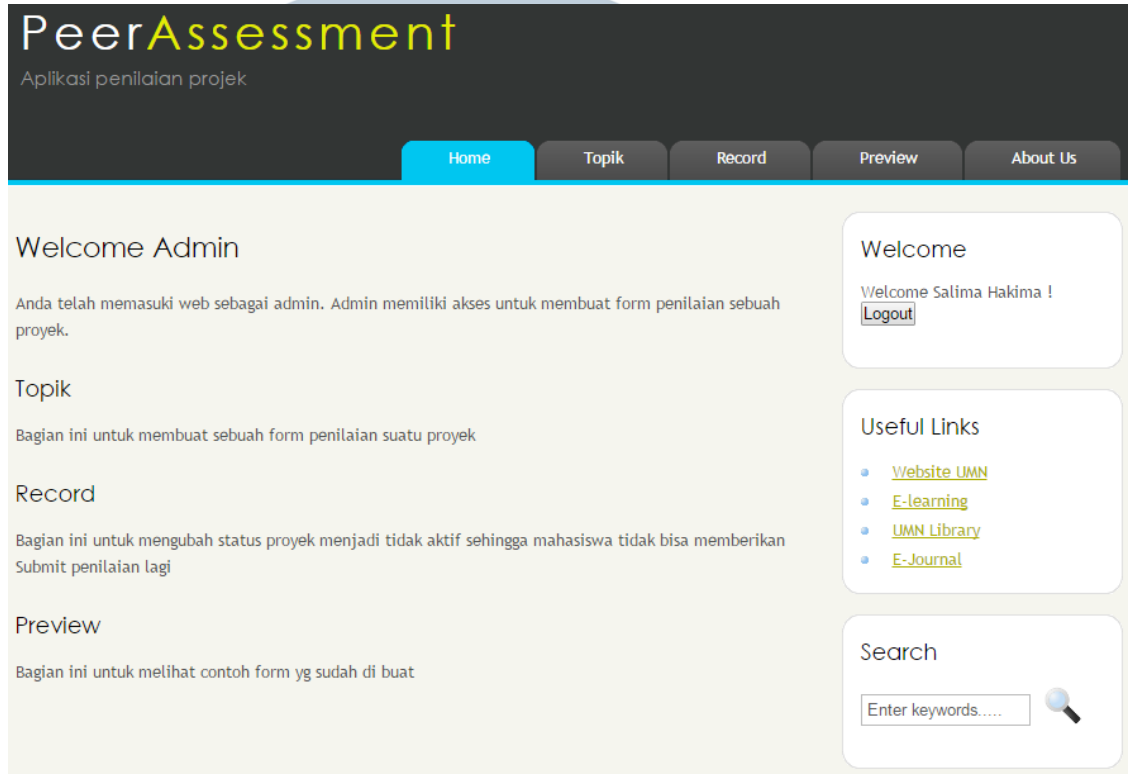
PeerAssessment

Aplikasi penilaian projek

Home
Topik
Record
Preview
About Us

Welcome Admin

Anda telah memasuki web sebagai admin. Admin memiliki akses untuk membuat form penilaian sebuah proyek.

Topik

Bagian ini untuk membuat sebuah form penilaian suatu proyek

Record

Bagian ini untuk mengubah status proyek menjadi tidak aktif sehingga mahasiswa tidak bisa memberikan Submit penilaian lagi

Preview

Bagian ini untuk melihat contoh form yg sudah di buat

Welcome

Welcome Salima Hakima !

Logout

Useful Links

- Website UMN
- E-learning
- UMN Library
- E-Journal

Search

Enter keywords.....